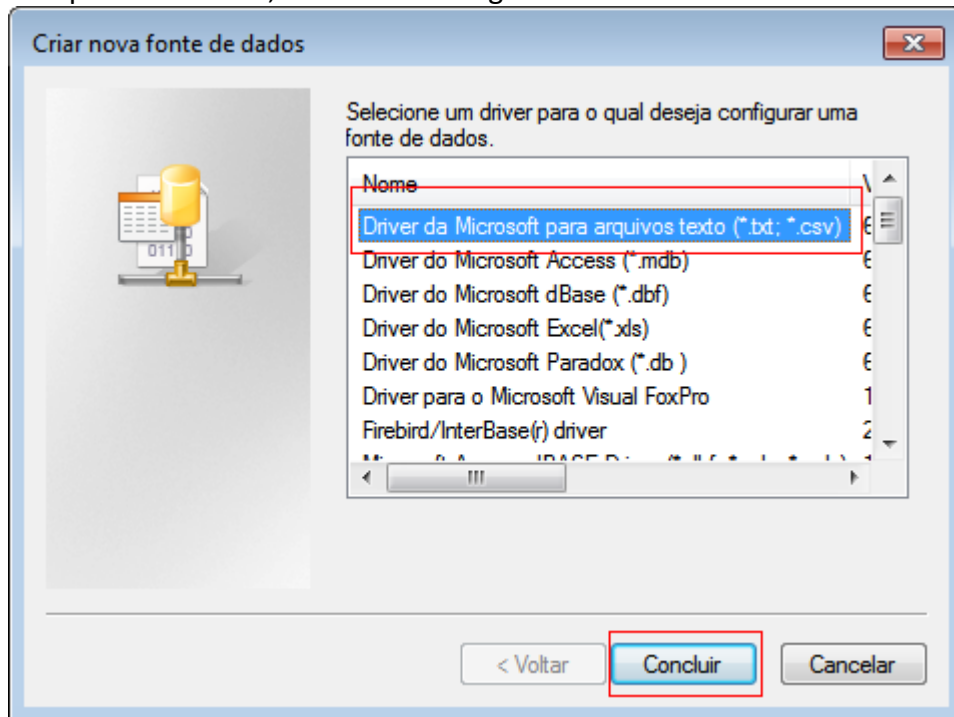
Criar nova fonte de dados

Selecione um driver para o qual deseja configurar uma fonte de dados.

| Nome | V |
|---|---|
| Driver da Microsoft para arquivos texto (*.txt; *.csv) | 6 |
| Driver do Microsoft Access (*.mdb) | 6 |
| Driver do Microsoft dBase (*.dbf) | 6 |
| Driver do Microsoft Excel(*.xls) | 6 |
| Driver do Microsoft Paradox (*.db ) | 6 |
| Driver para o Microsoft Visual FoxPro | 1 |
| Firebird/InterBase(r) driver | 2 |
| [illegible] | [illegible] |

< Voltar
Concluir
Cancelar